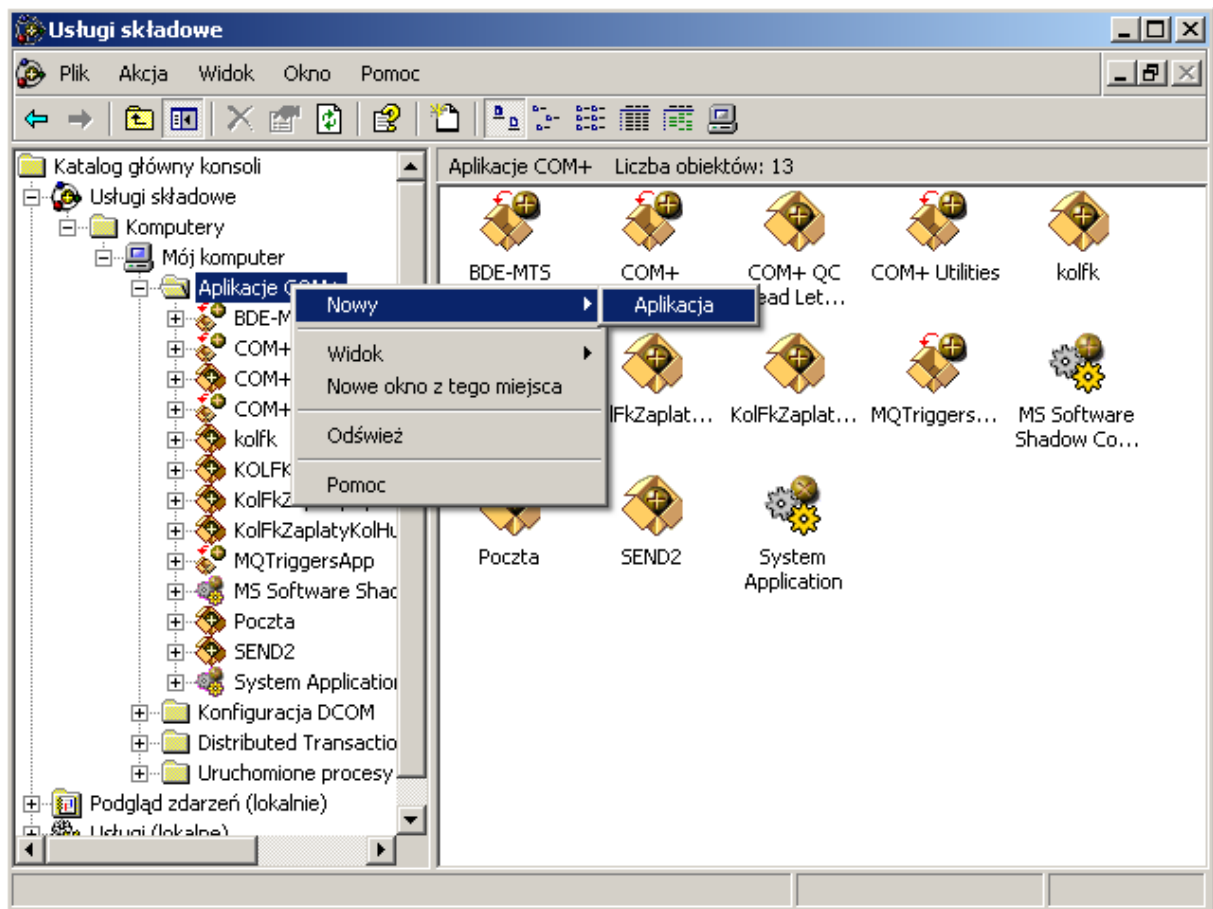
Usługi składowe

Plik Akcja Widok Okno Pomoc

Katalog główny konsoli
Usługi składowe
Komputery
Mój komputer
Aplikacje COM+
BDE-M
COM+
COM+
COM+
kolfk
KOLFK
KolFkZ
KolFkZaplatyKolHu
MQTriggersApp
MS Software Shac
Poczta
SEND2
System Applicatioi
Konfiguracja DCOM
Distributed Transactio
Uruchomione procesy
Podgląd zdarzeń (lokalnie)
Usługi (lokalne)

Nowy
Aplikacja
Widok
Nowe okno z tego miejsca
Odśwież
Pomoc

Aplikacje COM+ Liczba obiektów: 13

BDE-MTS
COM+
COM+ QC ead Let...
COM+ Utilities
kolfk
lFkZaplat...
KolFkZaplat...
MQTriggers...
MS Software Shadow Co...
Poczta
SEND2
System Application